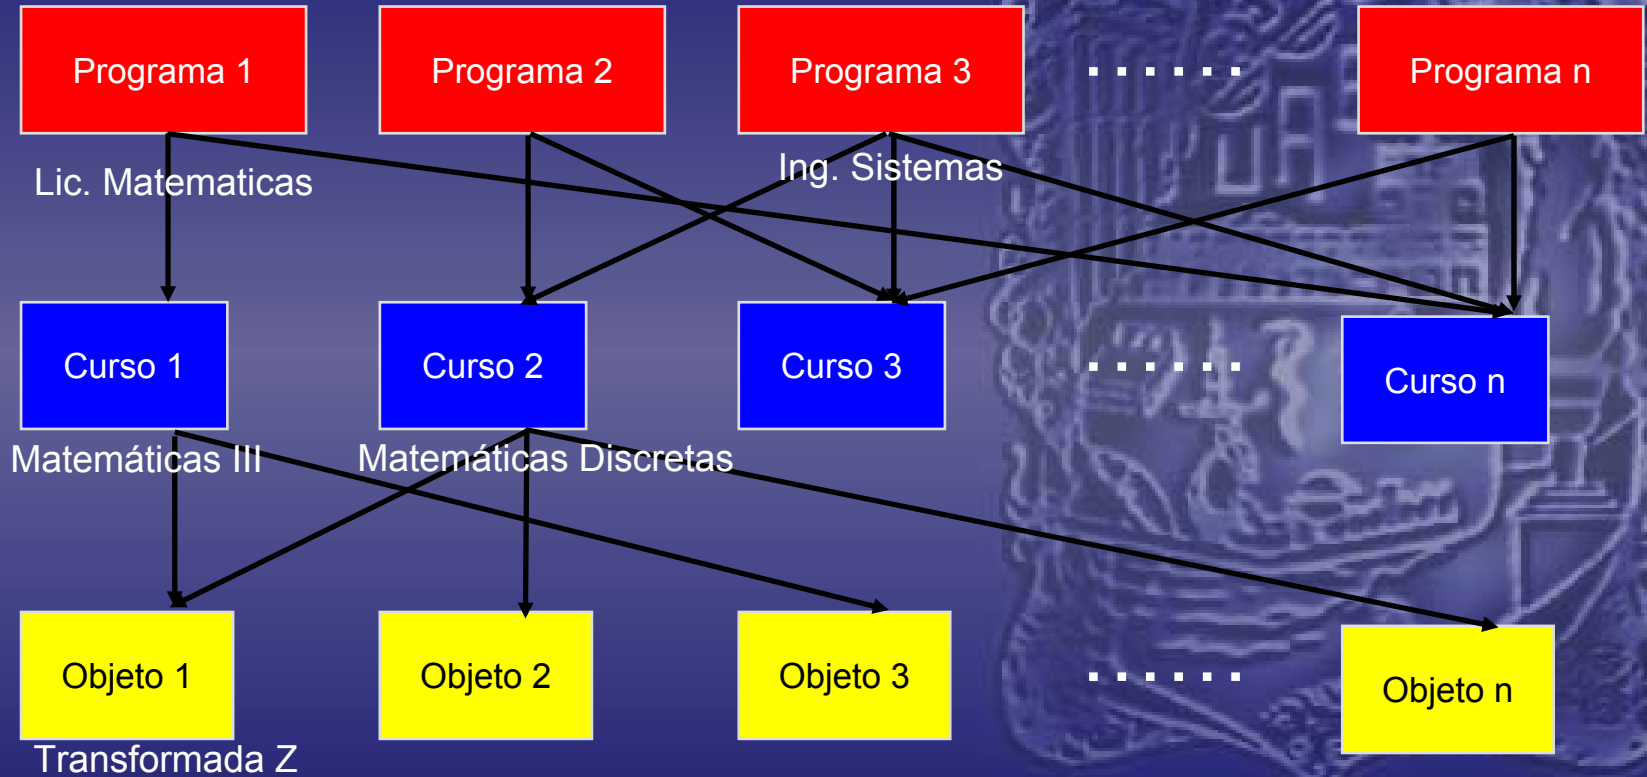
Programa 1

Programa 2

Programa 3

. . . . . . .

Programa n

Lic. Matematicas

Ing. Sistemas

Curso 1

Curso 2

Curso 3

. . . . . . .

Curso n

Matemáticas III

Matemáticas Discretas

Objeto 1

Objeto 2

Objeto 3

. . . . . . .

Objeto n

Transformada Z